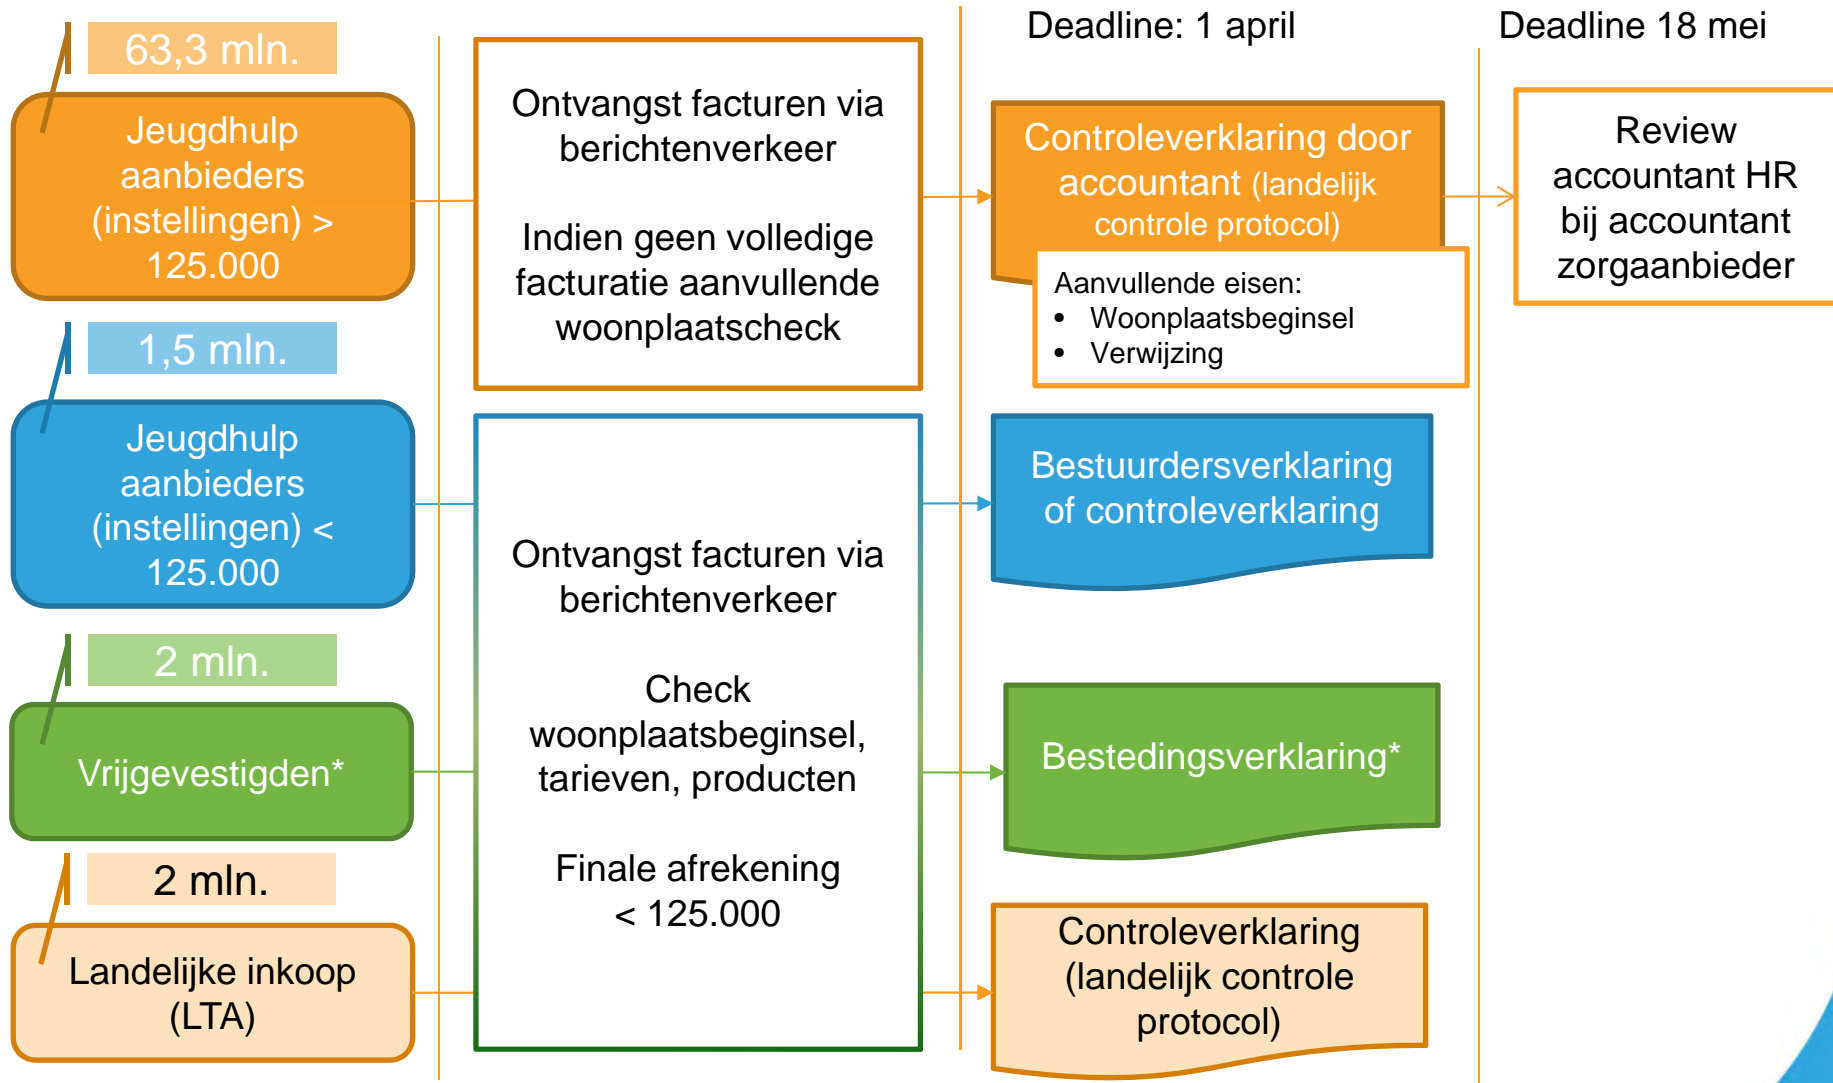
63,3 mln.

Jeugdhulp aanbieders (instellingen) > 125.000

1,5 mln.

Jeugdhulp aanbieders (instellingen) < 125.000

2 mln.

Vrijgevestigden*

2 mln.

Landelijke inkoop (LTA)

Ontvangst facturen via berichtenverkeer

Indien geen volledige facturatie aanvullende woonplaatscheck

Ontvangst facturen via berichtenverkeer

Check woonplaatsbeginsel, tarieven, producten

Finale afrekening < 125.000

Deadline: 1 april

Controleverklaring door accountant (landelijk controle protocol)

Aanvullende eisen:
- Woonplaatsbeginsel
- Verwijzing

Bestuurdersverklaring of controleverklaring

Bestedingsverklaring*

Controleverklaring (landelijk controle protocol)

Deadline 18 mei

Review accountant HR bij accountant zorgaanbieder